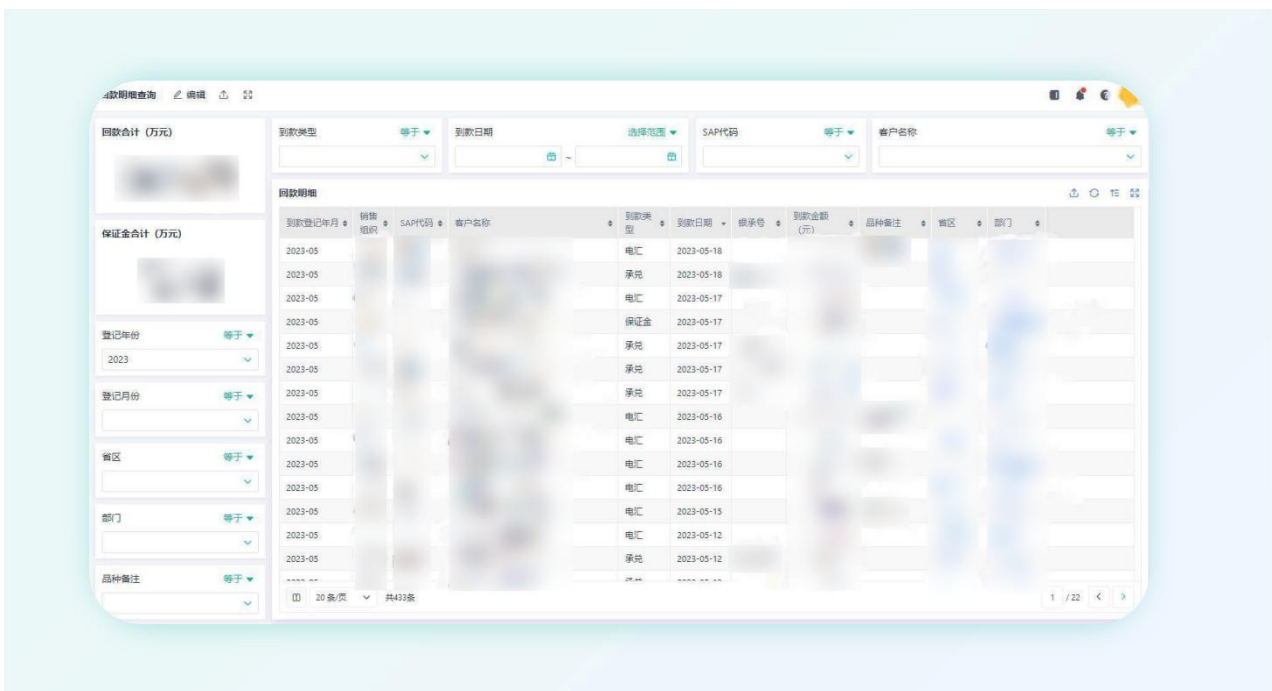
回款明细查询 编辑

回款合计（万元）

保证金合计（万元）

登记年份 等于
2023

登记月份 等于

省区 等于

部门 等于

品种备注 等于

到款类型 等于

到款日期 选择范围 ~

SAP代码 等于

客户名称 等于

回款明细

| 到款登记年月 | 销售组织 | SAP代码 | 客户名称 | 到款类型 | 到款日期 | 银承号 | 到款金额（元） | 品种备注 | 省区 | 部门 |
|---|---|---|---|---|---|---|---|---|---|---|
| 2023-05 | | | | 电汇 | 2023-05-18 | | | | | |
| 2023-05 | | | | 承兑 | 2023-05-18 | | | | | |
| 2023-05 | | | | 电汇 | 2023-05-17 | | | | | |
| 2023-05 | | | | 保证金 | 2023-05-17 | | | | | |
| 2023-05 | | | | 承兑 | 2023-05-17 | | | | | |
| 2023-05 | | | | 承兑 | 2023-05-17 | | | | | |
| 2023-05 | | | | 承兑 | 2023-05-17 | | | | | |
| 2023-05 | | | | 电汇 | 2023-05-16 | | | | | |
| 2023-05 | | | | 电汇 | 2023-05-16 | | | | | |
| 2023-05 | | | | 电汇 | 2023-05-16 | | | | | |
| 2023-05 | | | | 电汇 | 2023-05-16 | | | | | |
| 2023-05 | | | | 电汇 | 2023-05-15 | | | | | |
| 2023-05 | | | | 电汇 | 2023-05-12 | | | | | |
| 2023-05 | | | | 承兑 | 2023-05-12 | | | | | |

20条/页 共433条

1 /22